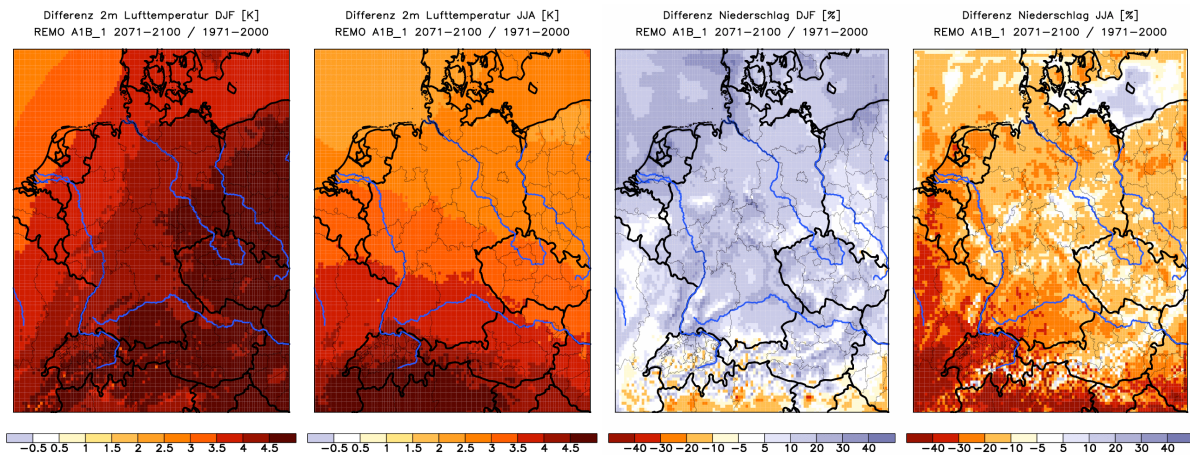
Differenz 2m Lufttemperatur DJF [K]
REMO A1B_1 2071-2100 / 1971-2000

Differenz 2m Lufttemperatur JJA [K]
REMO A1B_1 2071-2100 / 1971-2000

Differenz Niederschlag DJF [%]
REMO A1B_1 2071-2100 / 1971-2000

Differenz Niederschlag JJA [%]
REMO A1B_1 2071-2100 / 1971-2000

-0.5 0.5 1 1.5 2 2.5 3 3.5 4 4.5

-0.5 0.5 1 1.5 2 2.5 3 3.5 4 4.5

-40 -30 -20 -10 -5 5 10 20 30 40

-40 -30 -20 -10 -5 5 10 20 30 40